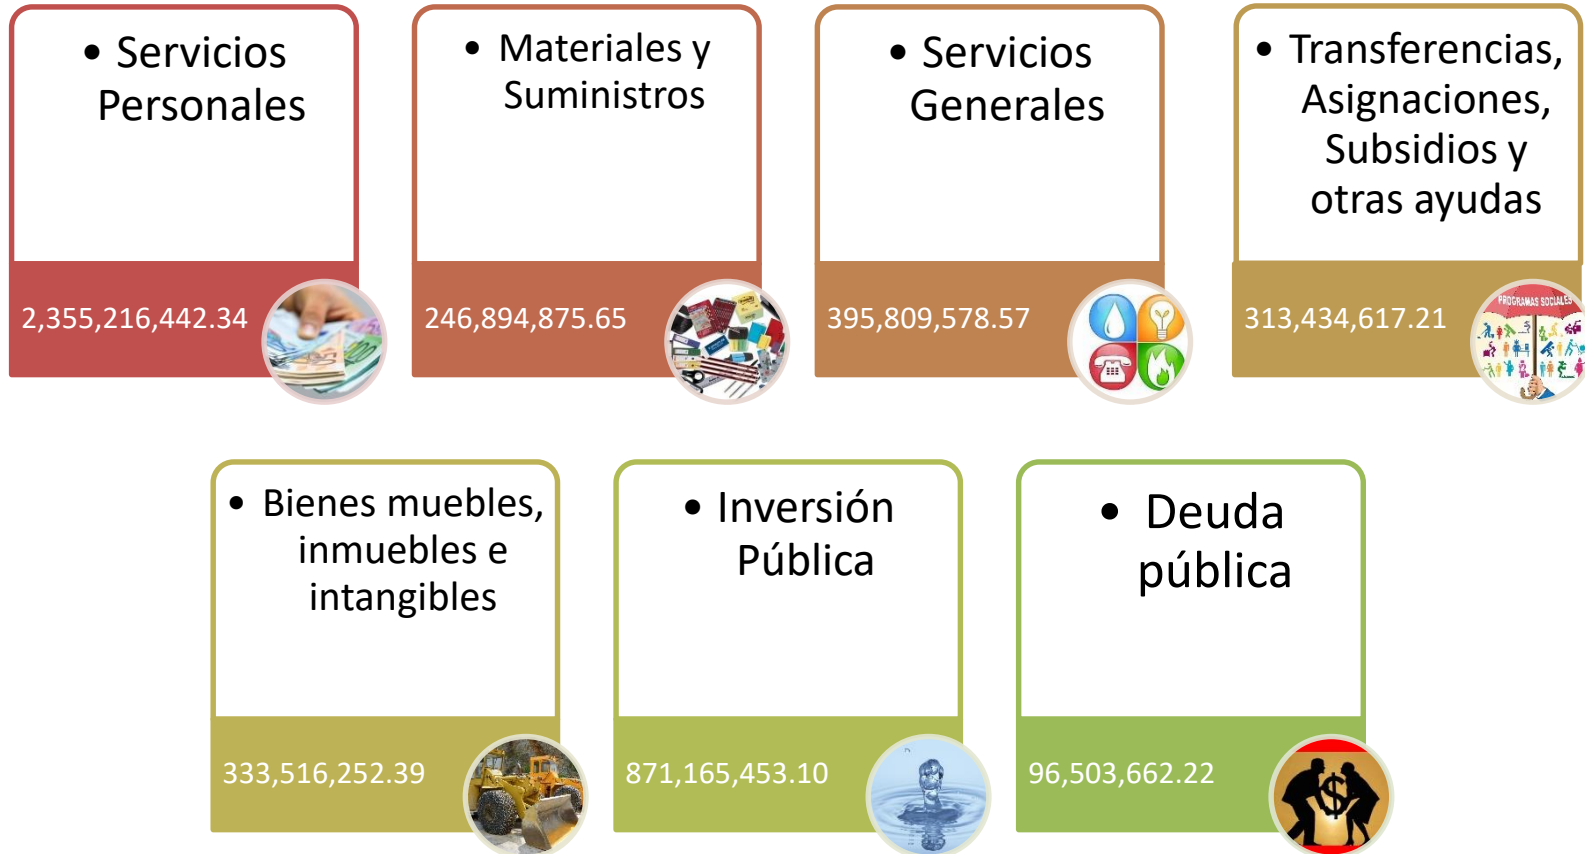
• Servicios Personales

2,355,216,442.34

• Materiales y Suministros

246,894,875.65

• Servicios Generales

395,809,578.57

• Transferencias, Asignaciones, Subsidios y otras ayudas

313,434,617.21

PROGRAMAS SOCIALES

• Bienes muebles, inmuebles e intangibles

333,516,252.39

• Inversión Pública

871,165,453.10

• Deuda pública

96,503,662.22